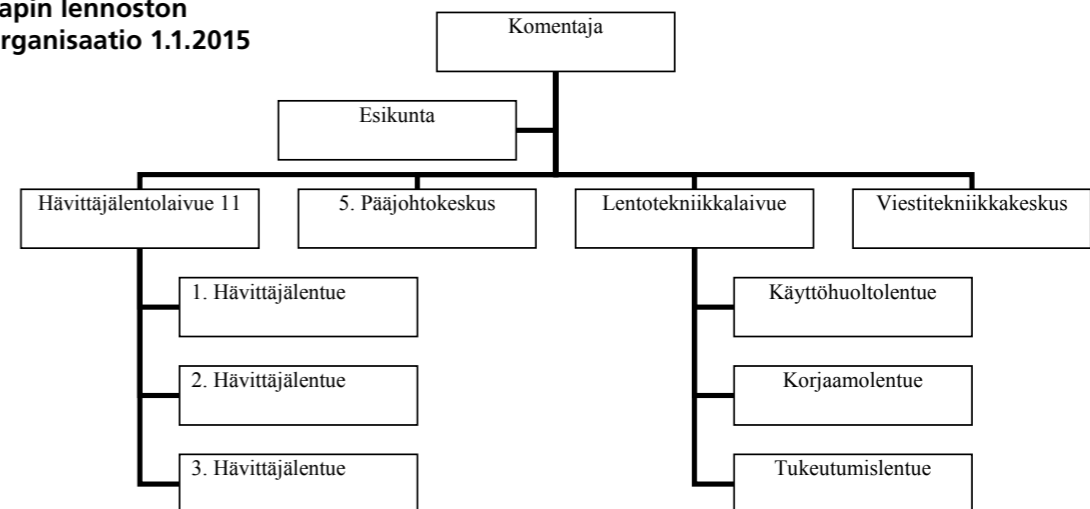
apin lennoston
rganisaatio 1.1.2015

Komentaja

Esikunta

Hävittäjälentolaivue 11

5. Pääjohtokeskus

Lentotekniikkalaivue

Viestitekniikkakeskus

1. Hävittäjälentue

2. Hävittäjälentue

3. Hävittäjälentue

Käyttöhuoltolentue

Korjaamolentue

Tukeutumislentue